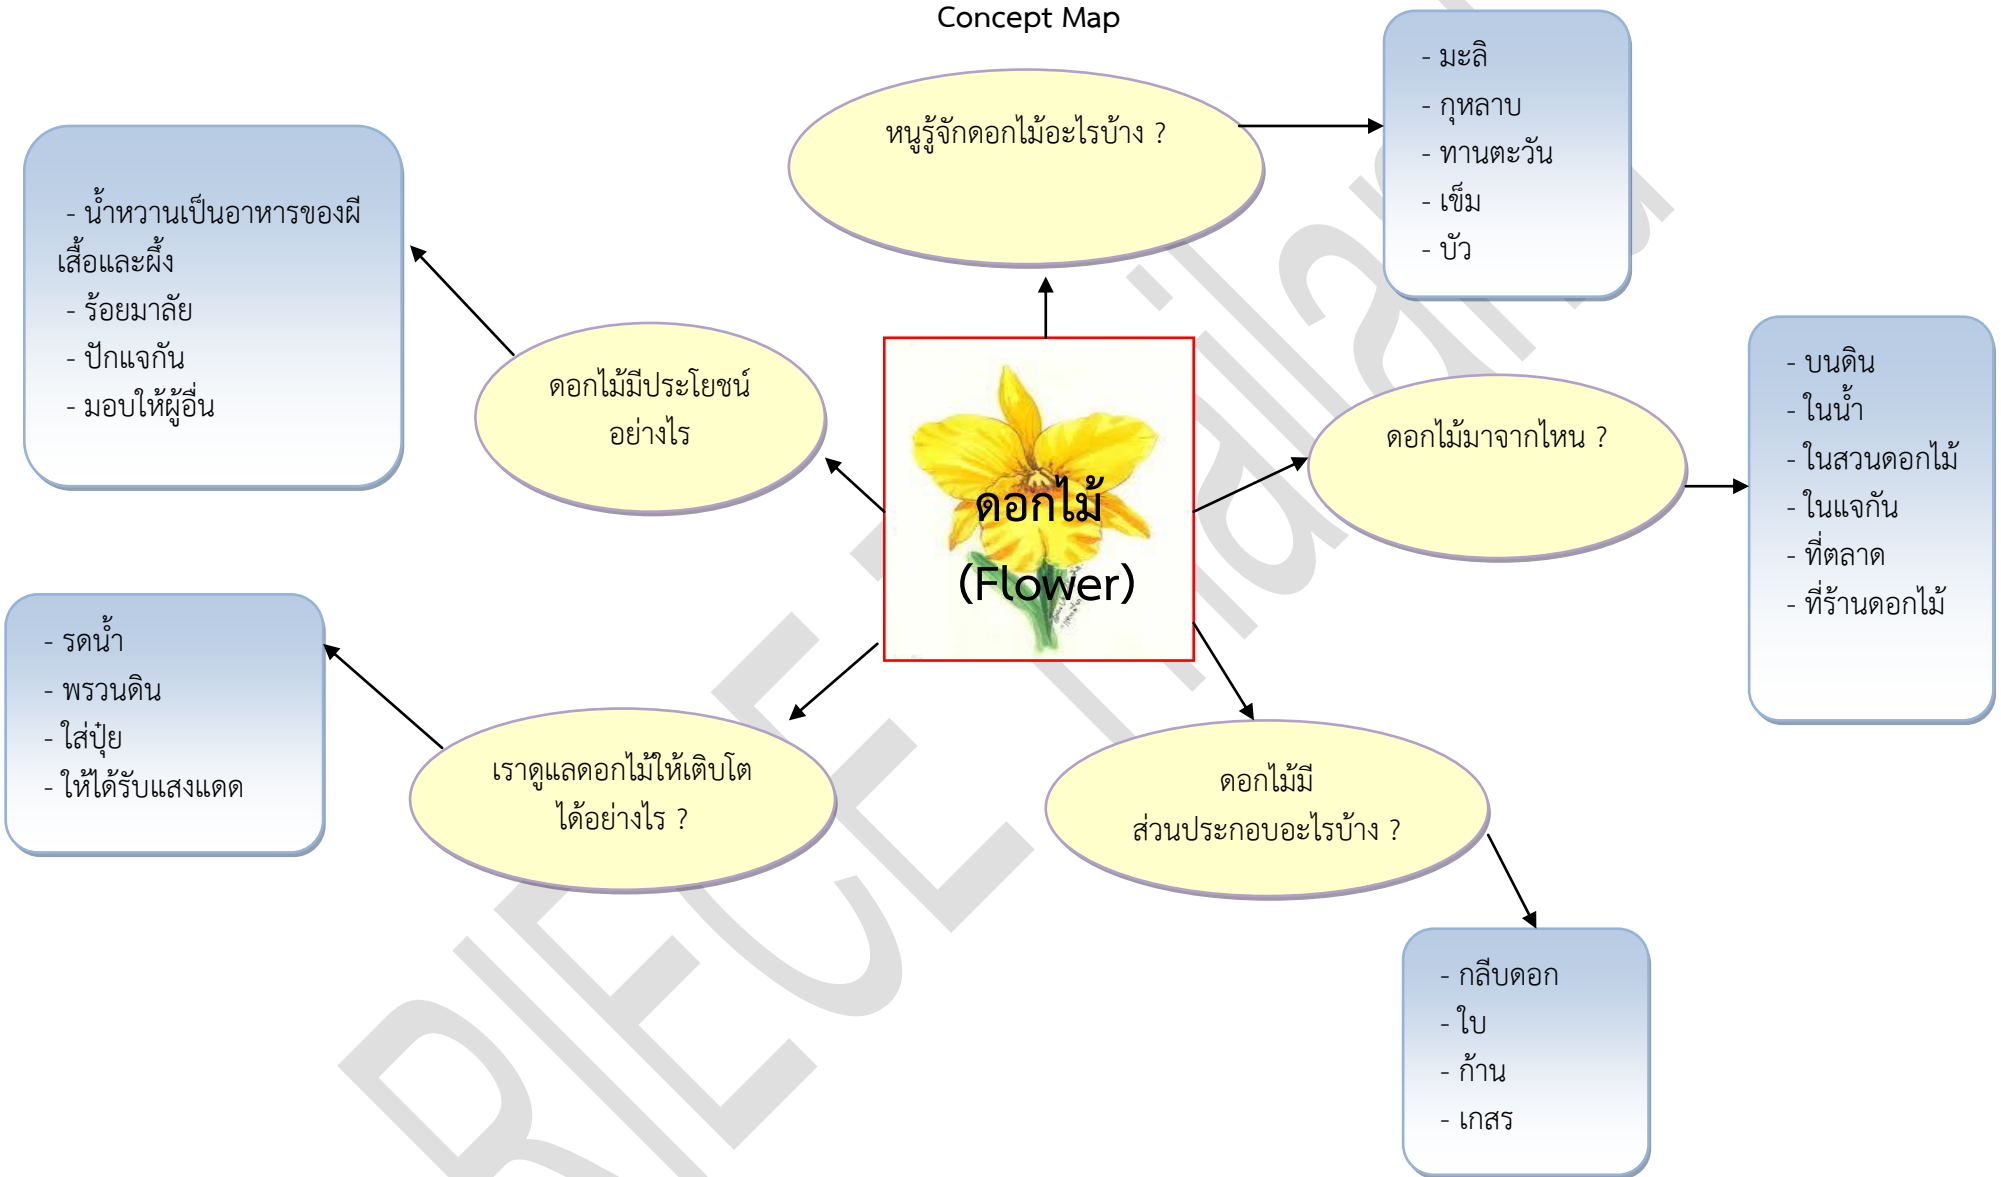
Concept Map

หนูรู้จักดอกไม้อะไรบ้าง ?

- มะลิ
- กุหลาบ
- ทานตะวัน
- เข็ม
- บัว

- น้ำหวานเป็นอาหารของผีเสื้อและผึ้ง
- ร้อยมาลัย
- ปักแจกัน
- มอบให้ผู้อื่น

ดอกไม้มีประโยชน์อย่างไร

ดอกไม้
(Flower)

ดอกไม้มาจากไหน ?

- บนดิน
- ในน้ำ
- ในสวนดอกไม้
- ในแจกัน
- ที่ตลาด
- ที่ร้านดอกไม้

- รดน้ำ
- พรวนดิน
- ใส่ปุ๋ย
- ให้ได้รับแสงแดด

เราดูแลดอกไม้ให้เติบโตได้อย่างไร ?

ดอกไม้มีส่วนประกอบอะไรบ้าง ?

- กลีบดอก
- ใบ
- ก้าน
- เกสร